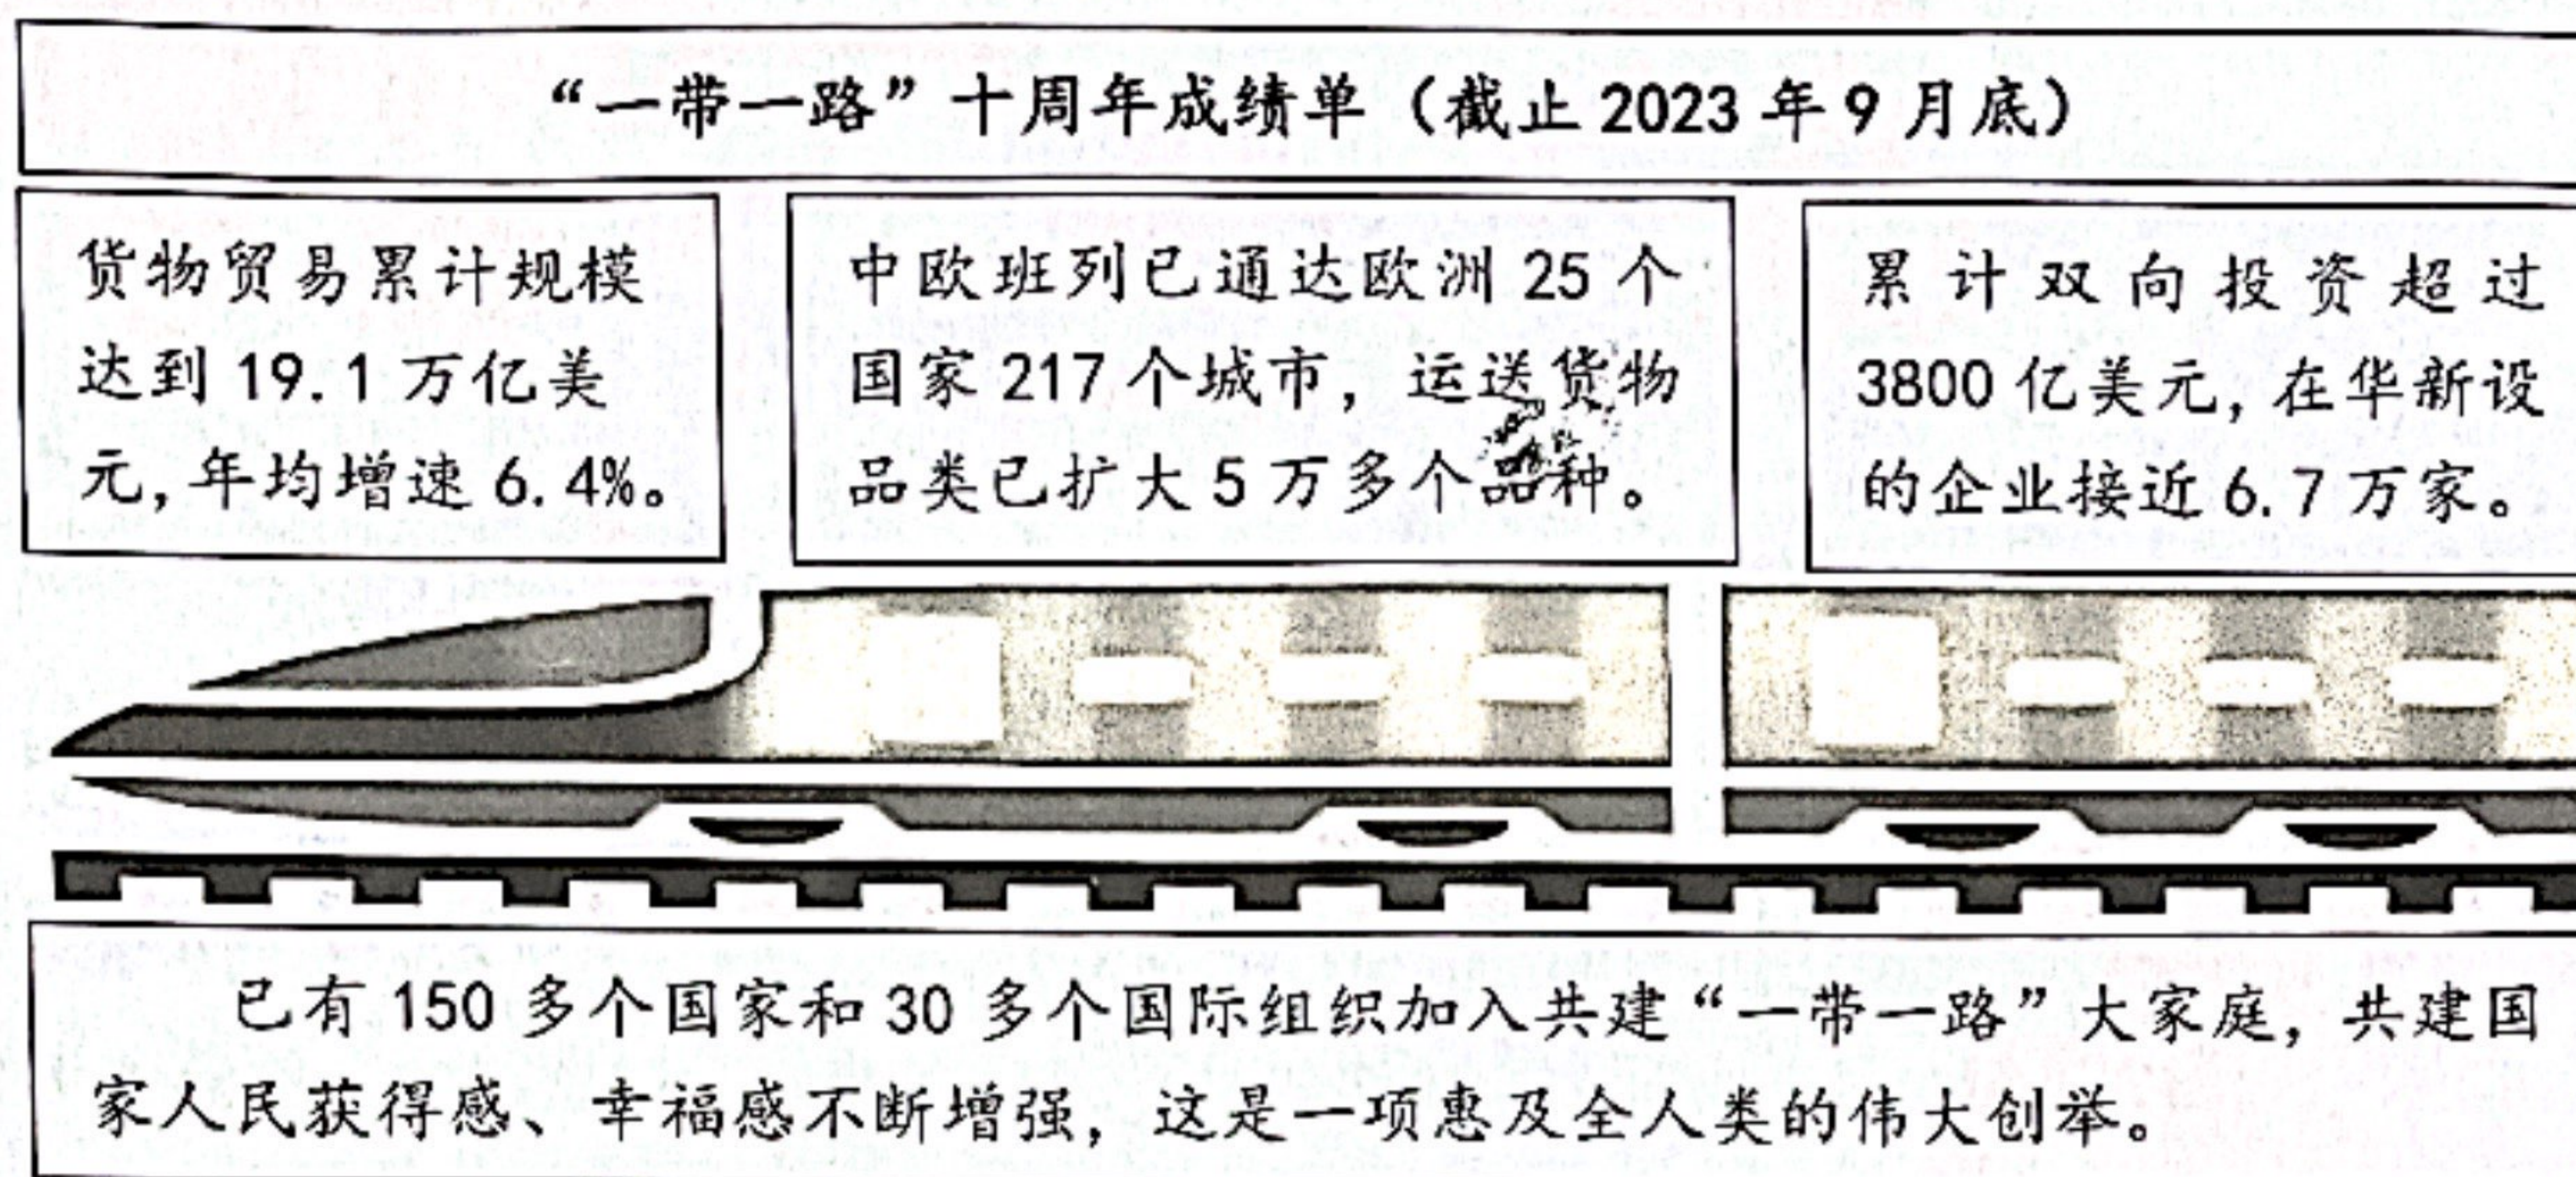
“一带一路”十周年成绩单（截止 2023 年 9 月底）

货物贸易累计规模达到 19.1 万亿美元，年均增速 6.4%。

中欧班列已通达欧洲 25 个国家 217 个城市，运送货物品类已扩大 5 万多个品种。

累计双向投资超过 3800 亿美元，在华新设的企业接近 6.7 万家。

已有 150 多个国家和 30 多个国际组织加入共建“一带一路”大家庭，共建国家人民获得感、幸福感不断增强，这是一项惠及全人类的伟大创举。